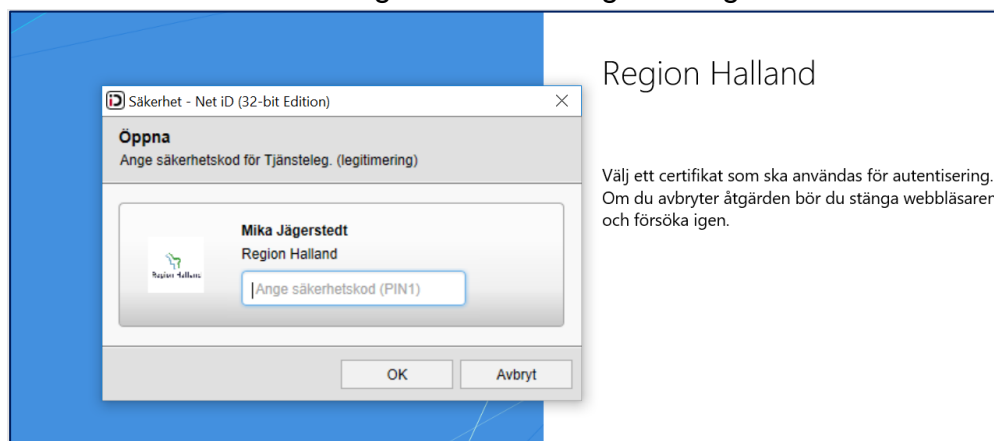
iD Säkerhet - Net iD (32-bit Edition)

Öppna
Ange säkerhetskod för Tjänsteleg. (legitimering)

Mika Jägerstedt
Region Halland

Region Halland

Ange säkerhetskod (PIN1)

OK
Avbryt

Region Halland

Välj ett certifikat som ska användas för autentisering. Om du avbryter åtgärden bör du stänga webbläsarer och försöka igen.